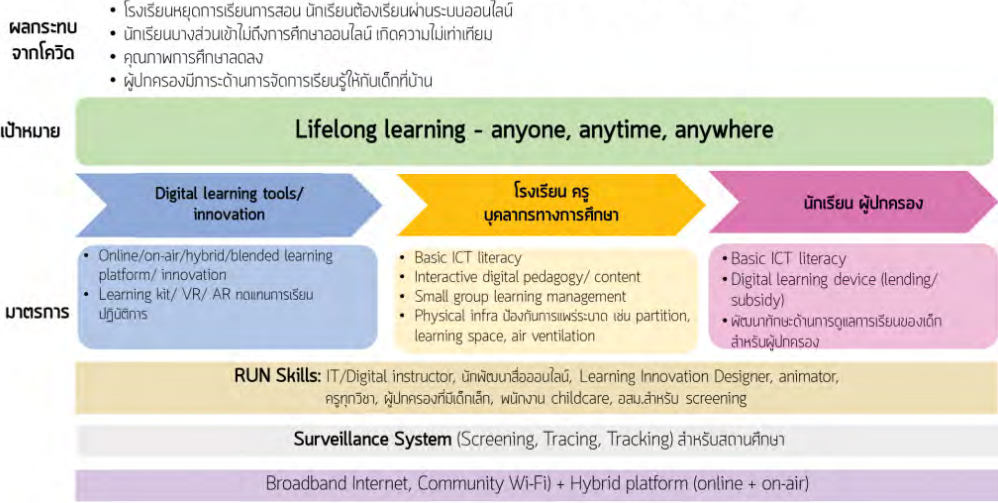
ผลกระทบจากโควิด

• โรงเรียนหยุดการเรียนการสอน นักเรียนต้องเรียนผ่านระบบออนไลน์
• นักเรียนบางส่วนเข้าไม่ถึงการศึกษาออนไลน์ เกิดความไม่เท่าเทียม
• คุณภาพการศึกษาลดลง
• ผู้ปกครองมีภาระด้านการจัดการเรียนรู้ให้กับเด็กที่บ้าน

เป้าหมาย

Lifelong learning - anyone, anytime, anywhere

Digital learning tools/ innovation

โรงเรียน ครู บุคลากรทางการศึกษา

นักเรียน ผู้ปกครอง

มาตรการ

• Online/on-air/hybrid/blended learning platform/ innovation
• Learning kit/ VR/ AR ทดแทนการเรียนปฏิบัติการ

• Basic ICT literacy
• Interactive digital pedagogy/ content
• Small group learning management
• Physical infra ป้องกันการแพร่ระบาด เช่น partition, learning space, air ventilation

• Basic ICT literacy
• Digital learning device (lending/ subsidy)
• พัฒนาทักษะด้านการดูแลการเรียนของเด็กสำหรับผู้ปกครอง

RUN Skills: IT/Digital instructor, นักพัฒนาสื่อออนไลน์, Learning Innovation Designer, animator, ครูทุกวิชา, ผู้ปกครองที่มีเด็กเล็ก, พนักงาน childcare, อสม.สำหรับ screening

Surveillance System (Screening, Tracing, Tracking) สำหรับสถานศึกษา

Broadband Internet, Community Wi-Fi) + Hybrid platform (online + on-air)